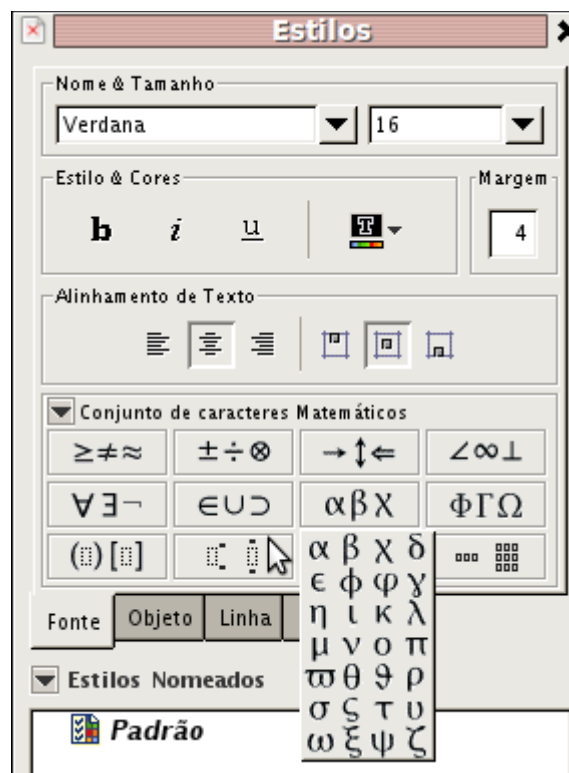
Estilos

Nome & Tamanho
Verdana
16

Estilo & Cores
b i u

Margem
4

Alinhamento de Texto

Conjunto de caracteres Matemáticos

| $\geq\neq\approx$ | $\pm\div\otimes$ | $\rightarrow\updownarrow\Leftarrow$ | $\angle\infty\perp$ |
|---|---|---|---|
| $\forall\exists\neg$ | $\in\cup\supset$ | $\alpha\beta\chi$ | $\Phi\Gamma\Omega$ |
| (⁝) [⁝] | | | |

$\alpha$ $\beta$ $\chi$ $\delta$
$\epsilon$ $\phi$ $\varphi$ $\gamma$
$\eta$ $\iota$ $\kappa$ $\lambda$
$\mu$ $\nu$ $o$ $\pi$
$\varpi$ $\theta$ $\vartheta$ $\rho$
$\sigma$ $\varsigma$ $\tau$ $\upsilon$
$\omega$ $\xi$ $\psi$ $\zeta$

Fonte | Objeto | Linha

Estilos Nomeados

Padrão